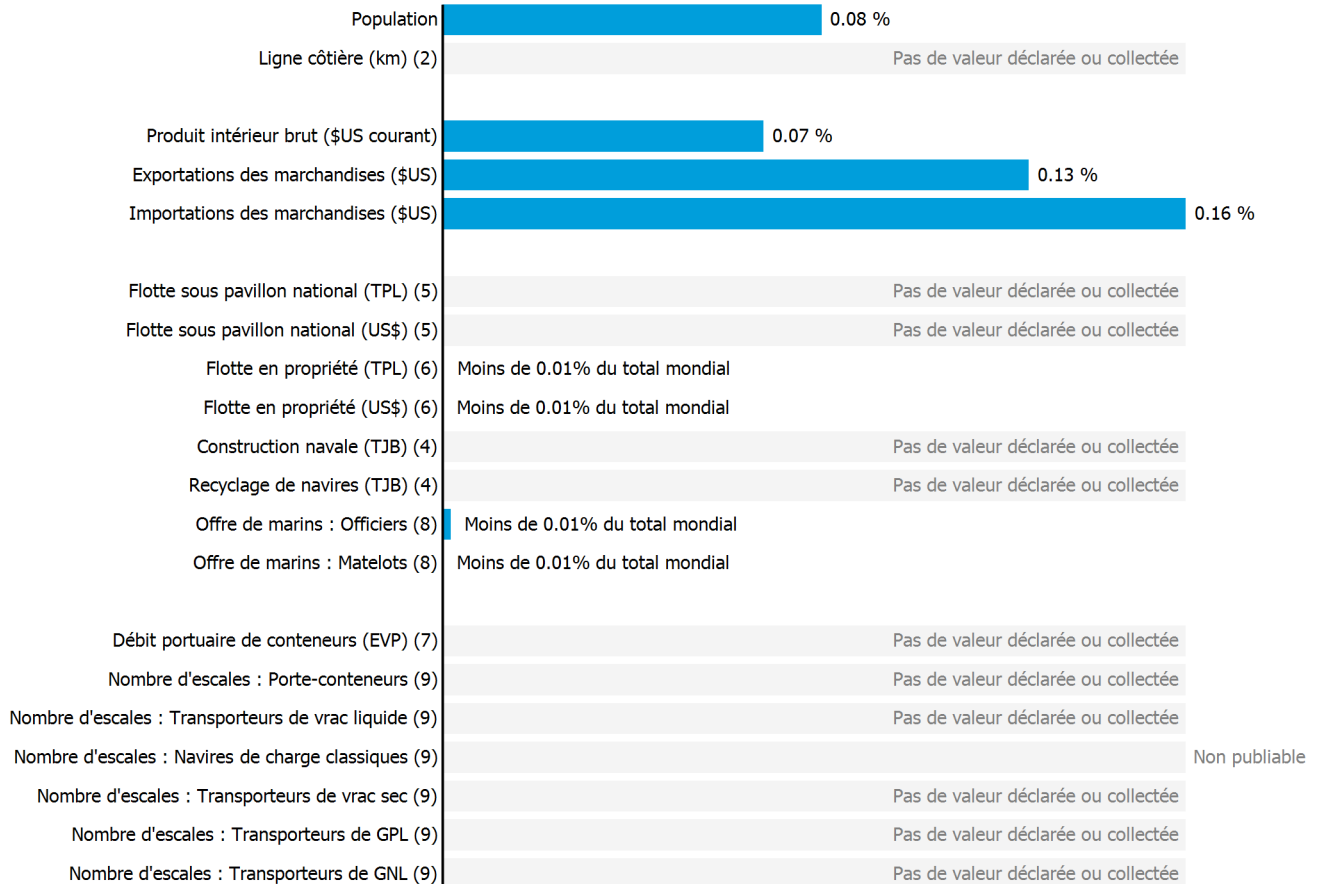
| | |
|---|---|
| Population | 0.08 % |
| Ligne côtière (km) (2) | Pas de valeur déclarée ou collectée |
| Produit intérieur brut ($US courant) | 0.07 % |
| Exportations des marchandises ($US) | 0.13 % |
| Importations des marchandises ($US) | 0.16 % |
| Flotte sous pavillon national (TPL) (5) | Pas de valeur déclarée ou collectée |
| Flotte sous pavillon national (US$) (5) | Pas de valeur déclarée ou collectée |
| Flotte en propriété (TPL) (6) | Moins de 0.01% du total mondial |
| Flotte en propriété (US$) (6) | Moins de 0.01% du total mondial |
| Construction navale (TJB) (4) | Pas de valeur déclarée ou collectée |
| Recyclage de navires (TJB) (4) | Pas de valeur déclarée ou collectée |
| Offre de marins : Officiers (8) | Moins de 0.01% du total mondial |
| Offre de marins : Matelots (8) | Moins de 0.01% du total mondial |
| Débit portuaire de conteneurs (EVP) (7) | Pas de valeur déclarée ou collectée |
| Nombre d'escales : Porte-conteneurs (9) | Pas de valeur déclarée ou collectée |
| Nombre d'escales : Transporteurs de vrac liquide (9) | Pas de valeur déclarée ou collectée |
| Nombre d'escales : Navires de charge classiques (9) | Non publiable |
| Nombre d'escales : Transporteurs de vrac sec (9) | Pas de valeur déclarée ou collectée |
| Nombre d'escales : Transporteurs de GPL (9) | Pas de valeur déclarée ou collectée |
| Nombre d'escales : Transporteurs de GNL (9) | Pas de valeur déclarée ou collectée |